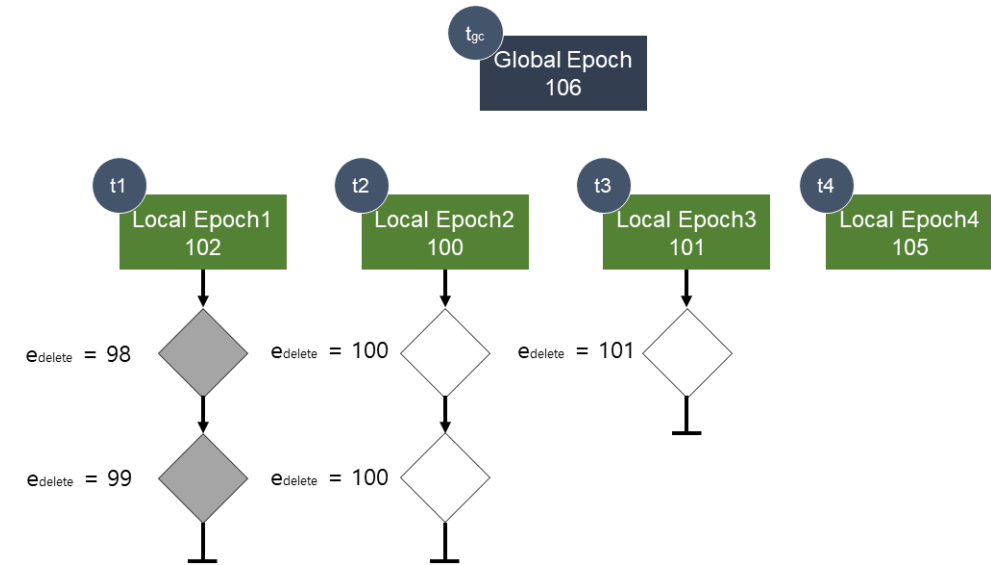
$t_{gc}$
Global Epoch
106

t1
Local Epoch1
102

t2
Local Epoch2
100

t3
Local Epoch3
101

t4
Local Epoch4
105

$e_{delete}$ = 98
$e_{delete}$ = 100
$e_{delete}$ = 101
$e_{delete}$ = 99
$e_{delete}$ = 100